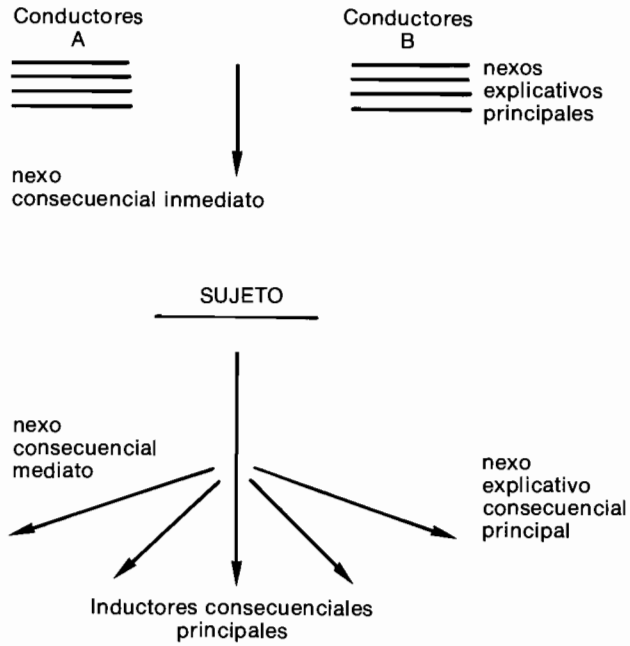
Conductores
A

Conductores
B

nexos
explicativos
principales

nexo
consecuencial inmediato

SUJETO

nexo
consecuencial
mediato

nexo
explicativo
consecuencial
principal

Inductores consecuenciales
principales